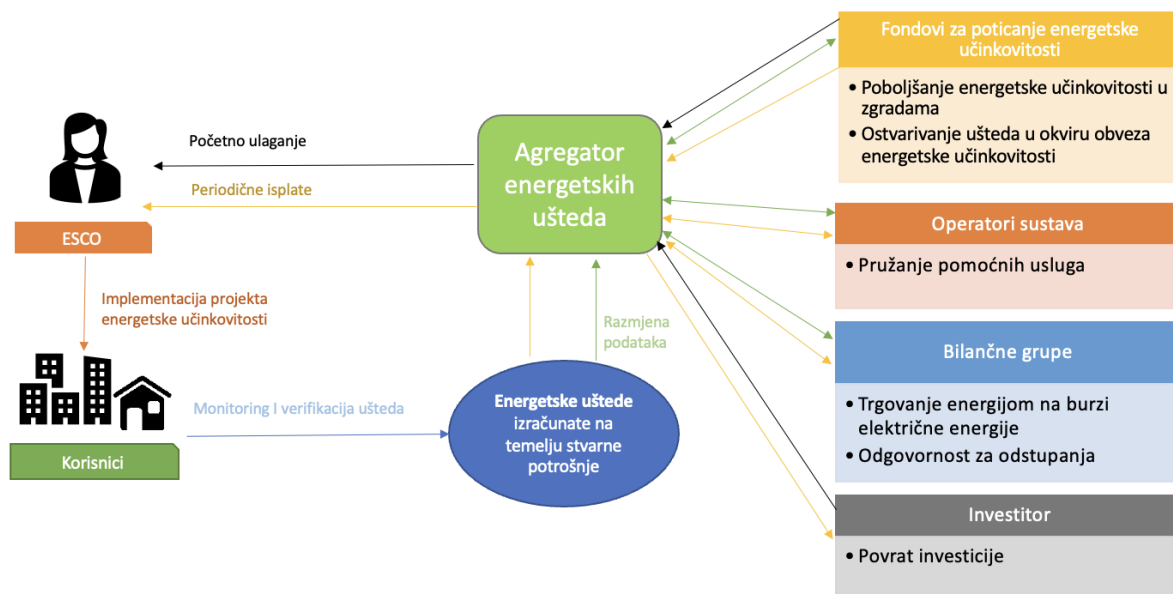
Početno ulaganje

Periodične isplate

ESCO

Implementacija projekta energetske učinkovitosti

Korisnici

Monitoring I verifikacija ušteda

Agregator energetskih ušteda

Razmjena podataka

**Energetske uštede** izračunate na temelju stvarne potrošnje

Fondovi za poticanje energetske učinkovitosti

• Poboljšanje energetske učinkovitosti u zgradama
• Ostvarivanje ušteda u okviru obveza energetske učinkovitosti

Operatori sustava

• Pružanje pomoćnih usluga

Bilančne grupe

• Trgovanje energijom na burzi električne energije
• Odgovornost za odstupanja

Investitor

• Povrat investicije